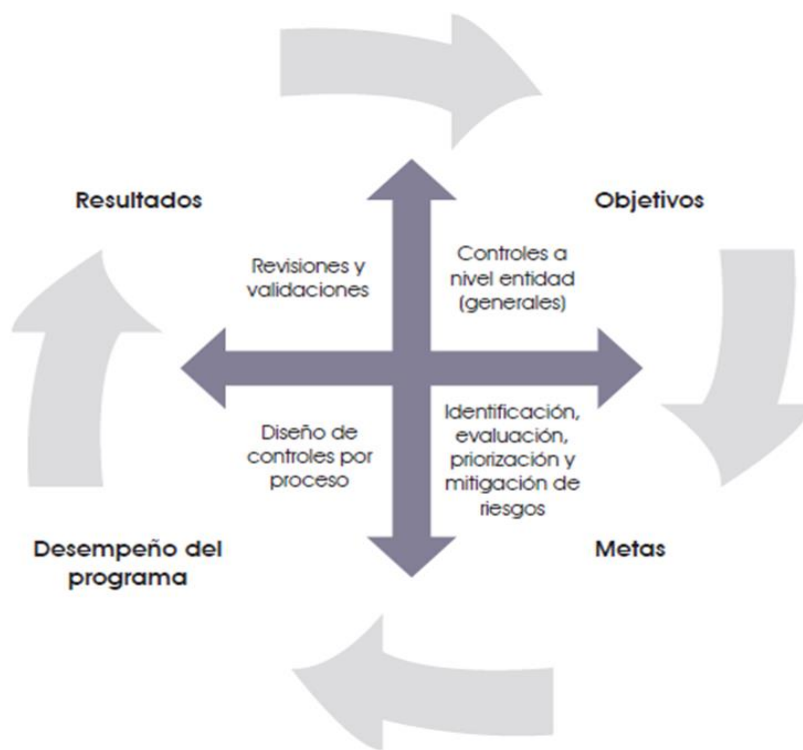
Resultados

Objetivos

Revisiones y validaciones

Controles a nivel entidad (generales)

Diseño de controles por proceso

Identificación, evaluación, priorización y mitigación de riesgos

Desempeño del programa

Metas